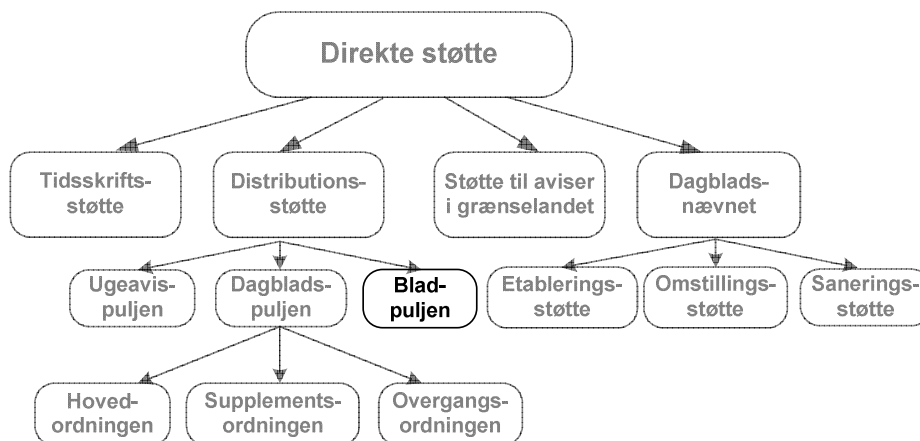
Direkte støtte

Tidsskrifts-støtte

Distributions-støtte

Støtte til aviser i grænselandet

Dagblads-nævnet

Ugeavis-puljen

Dagblads-puljen

Blad-puljen

Etablerings-støtte

Omstillings-støtte

Sanerings-støtte

Hoved-ordningen

Supplements-ordningen

Overgangs-ordningen